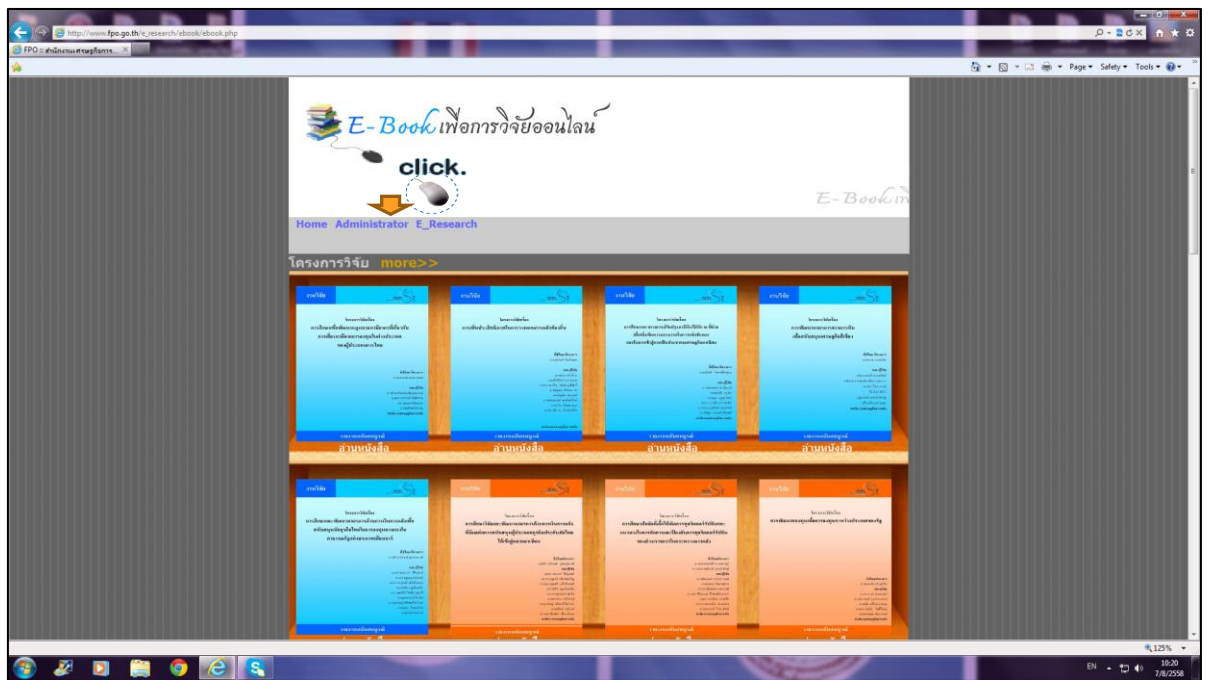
http://www.fpo.go.th/e_research/ebook/ebook.php

FPO :: สำนักงานเศรษฐกิจการ...

Page ▾ Safety ▾ Tools ▾

E-Book เพื่อการวิจัยออนไลน์

click.

E-Book

Home Administrator E_Research

โครงการวิจัย more>>

งานวิจัย

งานวิจัย

งานวิจัย

งานวิจัย

อ่านหนังสือ

อ่านหนังสือ

อ่านหนังสือ

อ่านหนังสือ

งานวิจัย

งานวิจัย

งานวิจัย

งานวิจัย

125%

EN

10:20
7/8/2558